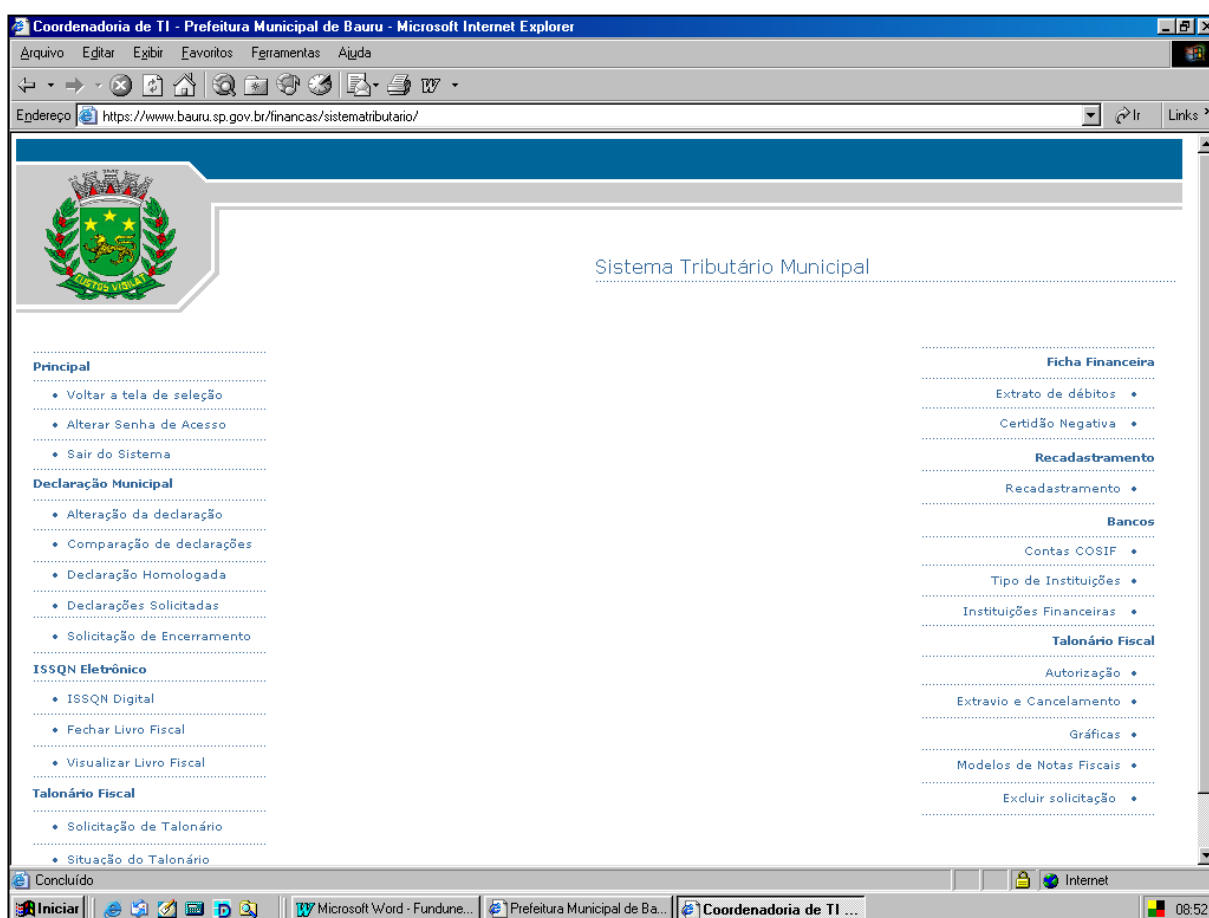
Coordenadoria de TI - Prefeitura Municipal de Bauru - Microsoft Internet Explorer

Arquivo Editar Exibir Favoritos Ferramentas Ajuda

Endereço https://www.bauru.sp.gov.br/financas/sistematributario/

Ir Links

CUSTOS VIGILAT

Sistema Tributário Municipal

Principal
• Voltar a tela de seleção
• Alterar Senha de Acesso
• Sair do Sistema

Declaração Municipal
• Alteração da declaração
• Comparação de declarações
• Declaração Homologada
• Declarações Solicitadas
• Solicitação de Encerramento

ISSQN Eletrônico
• ISSQN Digital
• Fechar Livro Fiscal
• Visualizar Livro Fiscal

Talonário Fiscal
• Solicitação de Talonário
• Situação do Talonário

Ficha Financeira
Extrato de débitos •
Certidão Negativa •

Recadastramento
Recadastramento •

Bancos
Contas COSIF •
Tipo de Instituições •
Instituições Financeiras •

Talonário Fiscal
Autorização •
Extravio e Cancelamento •
Gráficas •
Modelos de Notas Fiscais •
Excluir solicitação •

Concluído

Internet

Iniciar

Microsoft Word - Fundune...

Prefeitura Municipal de Ba...

Coordenadoria de TI ...

08:52